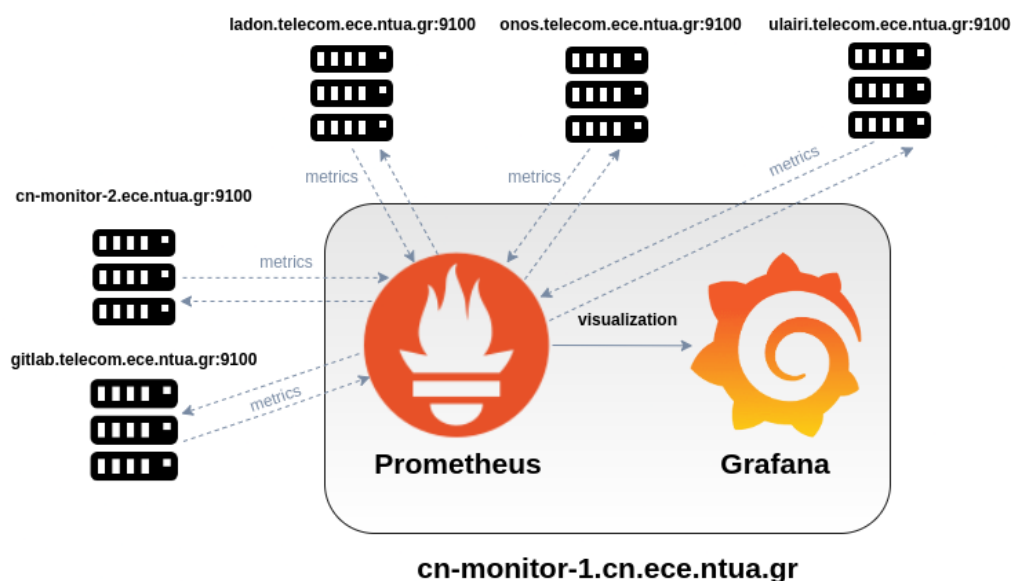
ladon.telecom.ece.ntua.gr:9100

onos.telecom.ece.ntua.gr:9100

ulairi.telecom.ece.ntua.gr:9100

metrics

metrics

metrics

cn-monitor-2.ece.ntua.gr:9100

metrics

gitlab.telecom.ece.ntua.gr:9100

metrics

visualization

Prometheus

Grafana

cn-monitor-1.cn.ece.ntua.gr